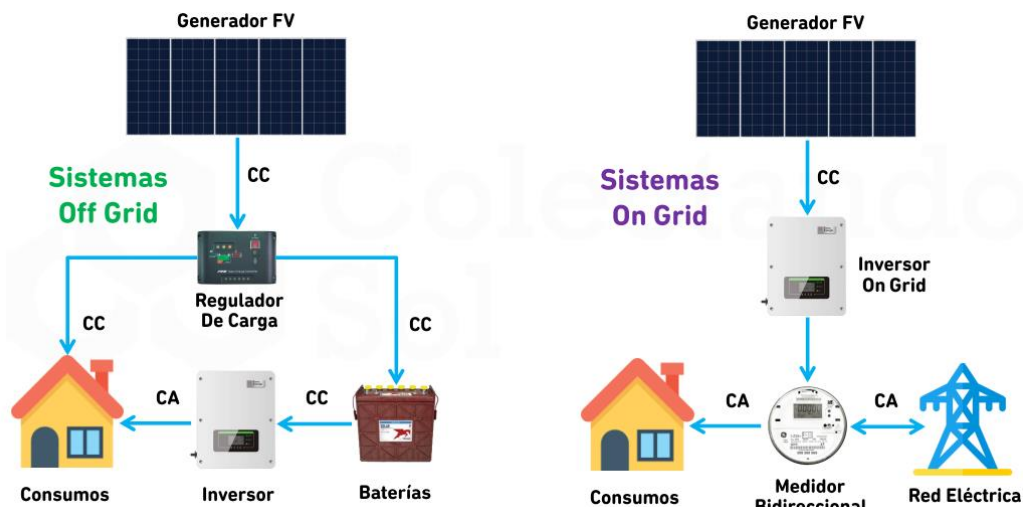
Generador FV

CC

Sistemas Off Grid

Regulador De Carga

CC

CC

CA

CC

Consumos

Inversor

Baterías

Generador FV

CC

Sistemas On Grid

Inversor On Grid

CA

CA

Consumos

Medidor Bidireccional

Red Eléctrica

Colectando Sol